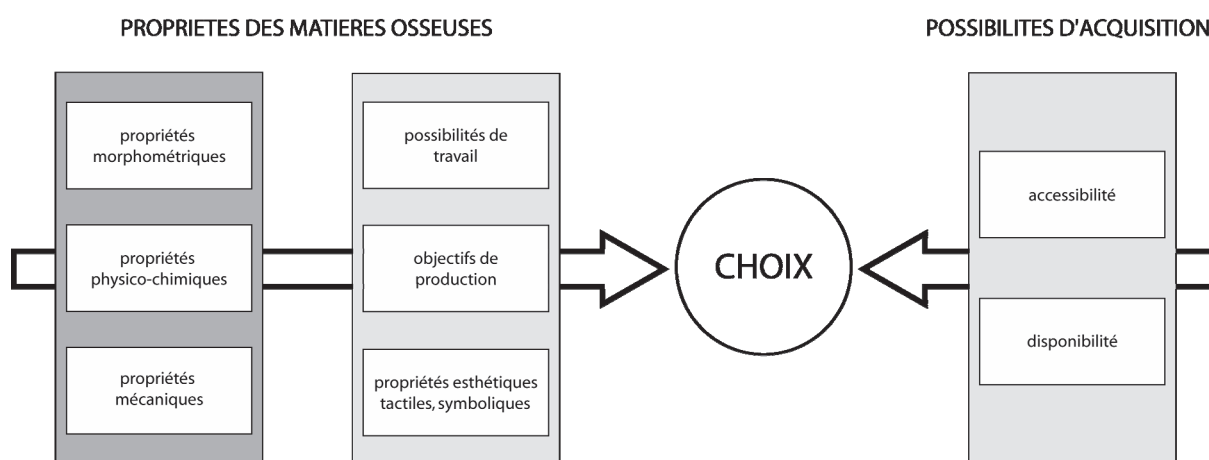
PROPRIETES DES MATIERES OSSEUSES

POSSIBILITES D'ACQUISITION

propriétés morphométriques

propriétés physico-chimiques

propriétés mécaniques

possibilités de travail

objectifs de production

propriétés esthétiques tactiles, symboliques

CHOIX

accessibilité

disponibilité